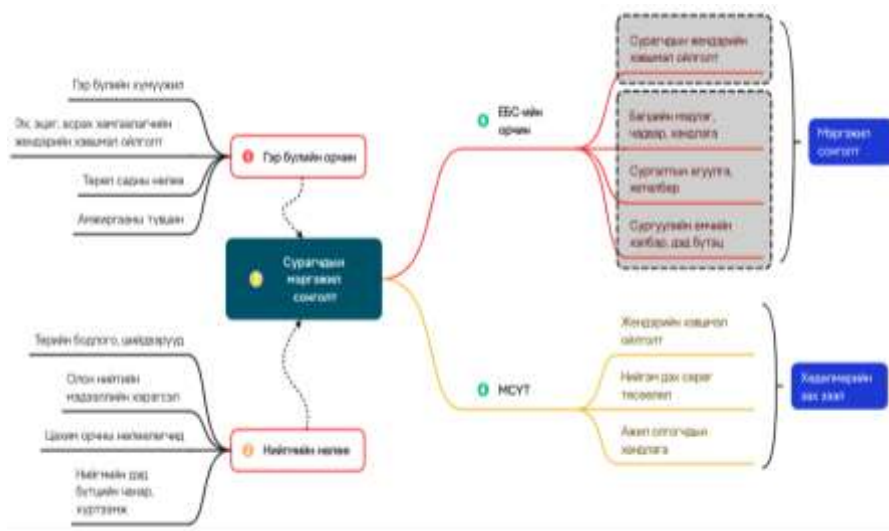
Гэр бүлийн хүмүүжил

Эх, эцэг, асран хамгаалагчийн жендэрийн хэвшмэл ойлголт

Төрөл садны нөлөө

Амжиргааны түвшин

Гэр бүлийн орчин

Сурагчдын мэргэжил сонголт

Төрийн бодлого, шийдвэрүүд

Олон нийтийн мэдээллийн хэрэгсэл

Цахим орчны нөлөөлөгчид

Нийгмийн дэд бүтцийн чанар, хүртээмж

Нийгмийн нөлөө

ЕБС-ийн орчин

Сурагчдын жендэрийн хэвшмэл ойлголт

Багшийн мэдлэг, чадвар, хандлага

Сургалтын агуулга, хөтөлбөр

Сургуулийн анхан хэлбэр, дэд бүтэц

Мэргэжил сонголт

МСҮТ

Жендэрийн хэвшмэл ойлголт

Нийгэм дэх сөрөг төсөөлөл

Ажил олгогчдын хандлага

Хөдөлмөрийн зах зээл